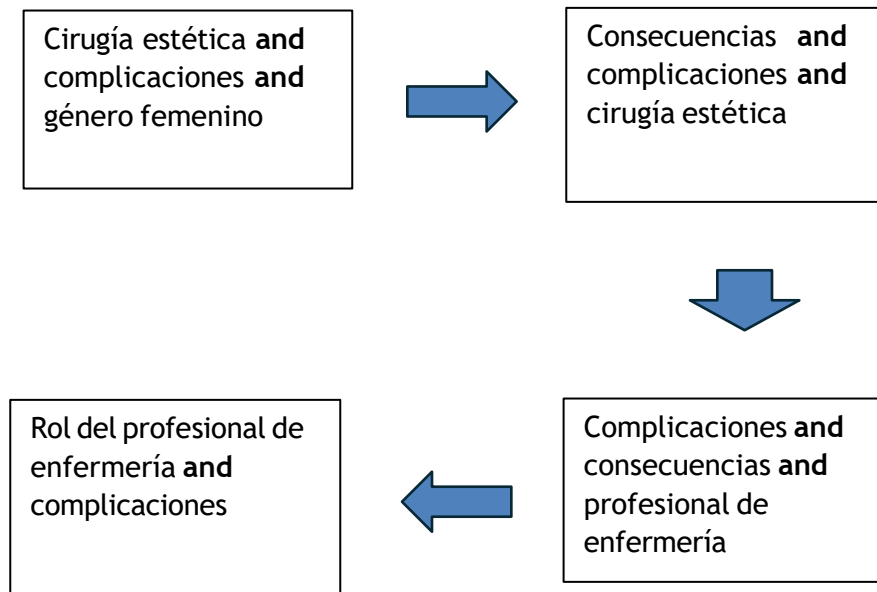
Cirugía estética **and** complicaciones **and** género femenino

Consecuencias **and** complicaciones **and** cirugía estética

Complicaciones **and** consecuencias **and** profesional de enfermería

Rol del profesional de enfermería **and** complicaciones